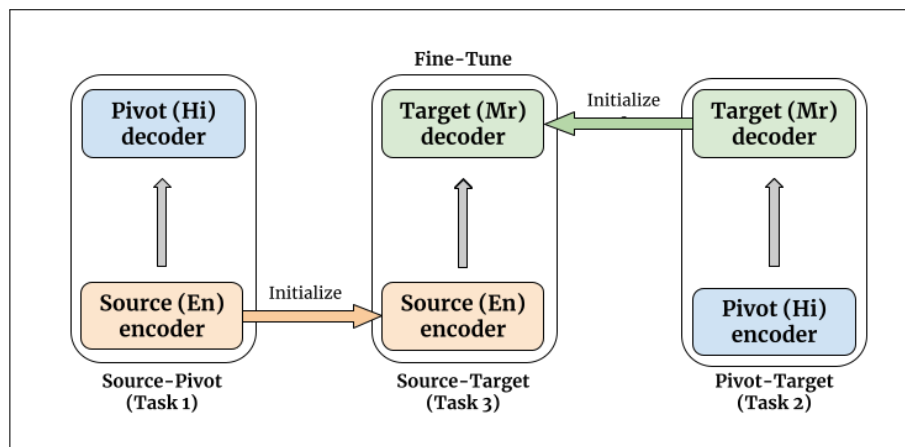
Fine-Tune

Pivot (Hi) decoder

Source (En) encoder

Source-Pivot (Task 1)

Initialize

Target (Mr) decoder

Source (En) encoder

Source-Target (Task 3)

Initialize

Target (Mr) decoder

Pivot (Hi) encoder

Pivot-Target (Task 2)